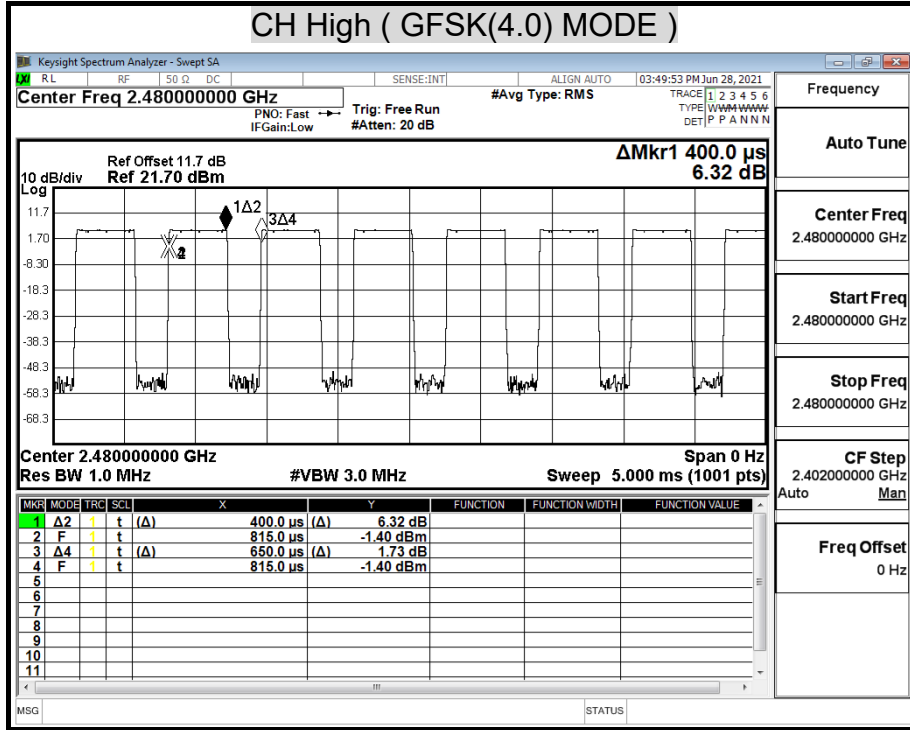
CH High ( GFSK(4.0) MODE )

Keysight Spectrum Analyzer - Swept SA

RL RF 50 Ω DC SENSE:INT ALIGN AUTO 03:49:53 PM Jun 28, 2021

Center Freq 2.480000000 GHz

PNO: Fast IFGain:Low

Trig: Free Run #Atten: 20 dB

#Avg Type: RMS

TRACE 1 2 3 4 5 6 TYPE WWWWWW DET P P A N N N

Frequency

Ref Offset 11.7 dB
10 dB/div Ref 21.70 dBm
Log

ΔMkr1 400.0 µs 6.32 dB

11.7
1.70
-8.30
-18.3
-28.3
-38.3
-48.3
-58.3
-68.3

1Δ2
3Δ4
X2

Center 2.480000000 GHz
Res BW 1.0 MHz
#VBW 3.0 MHz
Span 0 Hz
Sweep 5.000 ms (1001 pts)

Auto Tune

Center Freq
2.480000000 GHz

Start Freq
2.480000000 GHz

Stop Freq
2.480000000 GHz

CF Step
2.402000000 GHz
Auto Man

Freq Offset
0 Hz

| MKR | MODE | TRC | SCL | X | | Y | | FUNCTION | FUNCTION WIDTH | FUNCTION VALUE |
|---|---|---|---|---|---|---|---|---|---|---|
| 1 | Δ2 | 1 | t | (Δ) | 400.0 µs | (Δ) | 6.32 dB | | | |
| 2 | F | 1 | t | | 815.0 µs | | -1.40 dBm | | | |
| 3 | Δ4 | 1 | t | (Δ) | 650.0 µs | (Δ) | 1.73 dB | | | |
| 4 | F | 1 | t | | 815.0 µs | | -1.40 dBm | | | |
| 5 | | | | | | | | | | |
| 6 | | | | | | | | | | |
| 7 | | | | | | | | | | |
| 8 | | | | | | | | | | |
| 9 | | | | | | | | | | |
| 10 | | | | | | | | | | |
| 11 | | | | | | | | | | |

MSG STATUS